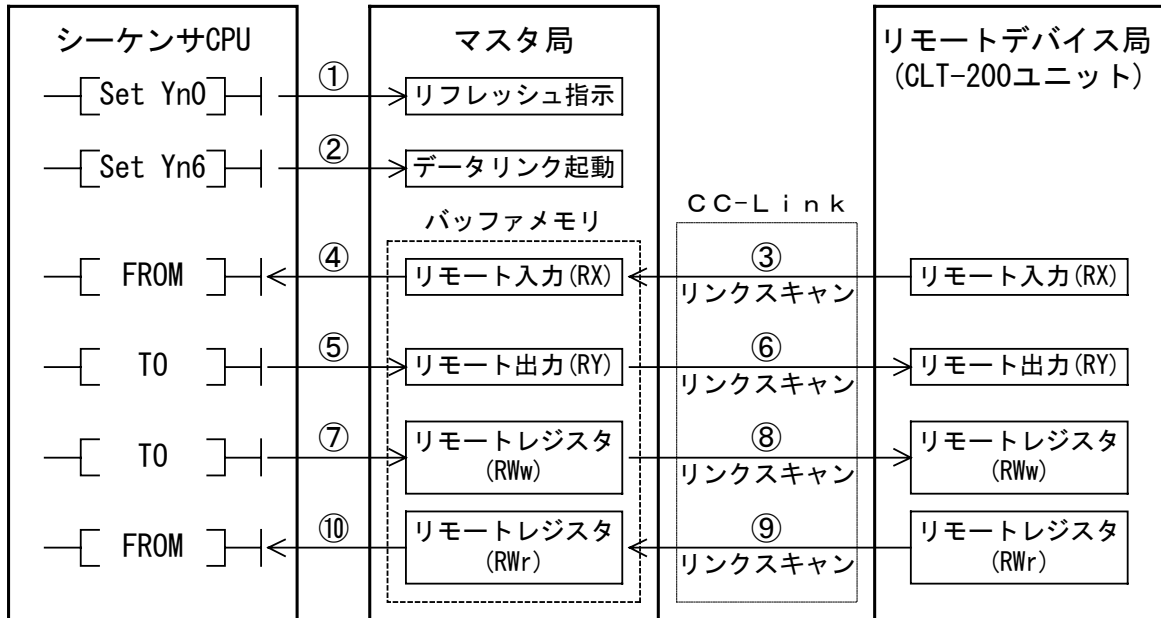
シーケンサCPU

マスタ局

リモートデバイス局
(CLT-200ユニット)

Set Yn0

①

リフレッシュ指示

Set Yn6

②

データリンク起動

CC-Link

バッファメモリ

FROM

④

リモート入力(RX)

③
リンクスキャン

リモート入力(RX)

TO

⑤

リモート出力(RY)

⑥
リンクスキャン

リモート出力(RY)

TO

⑦

リモートレジスタ
(RWw)

⑧
リンクスキャン

リモートレジスタ
(RWw)

FROM

⑩

リモートレジスタ
(RWr)

⑨
リンクスキャン

リモートレジスタ
(RWr)